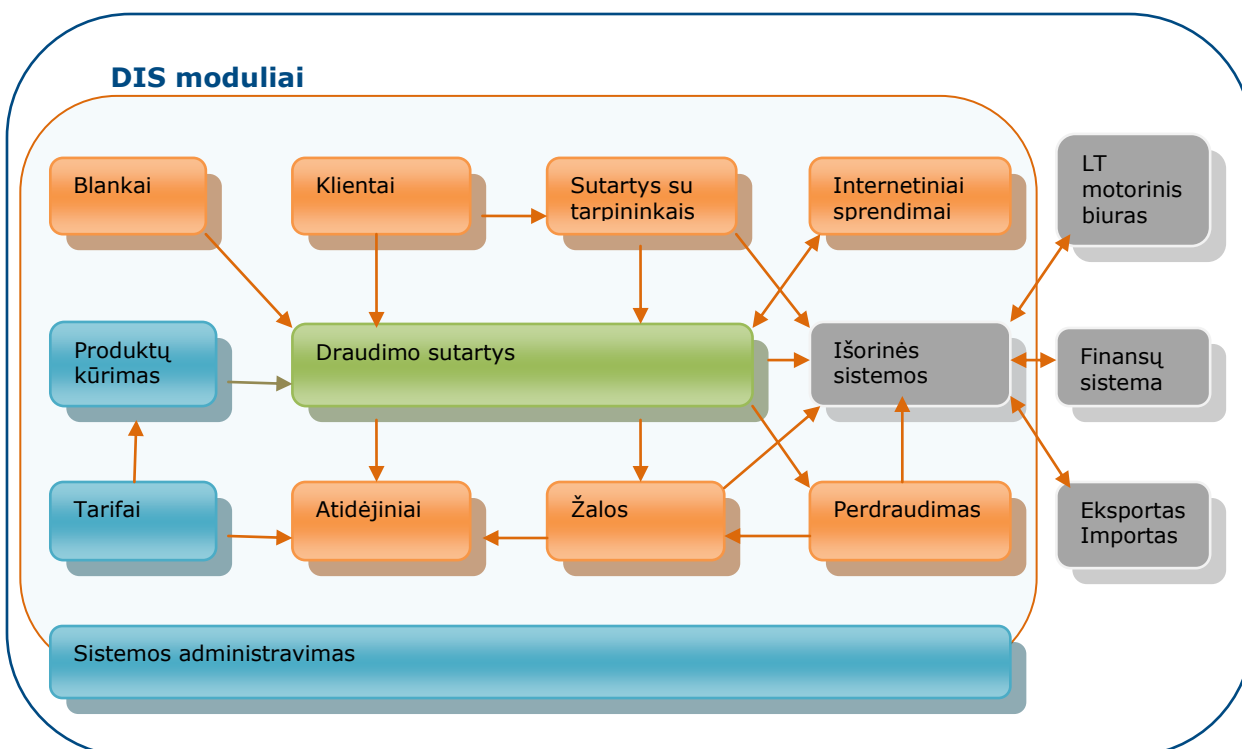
DIS moduliai

Blankai

Klientai

Sutartys su tarpininkais

Internetiniai sprendimai

LT motorinis biuras

Produktų kūrimas

Draudimo sutartys

Išorinės sistemos

Finansų sistema

Tarifai

Atidėjiniai

Žalos

Perdraudimas

Eksportas Importas

Sistemos administravimas